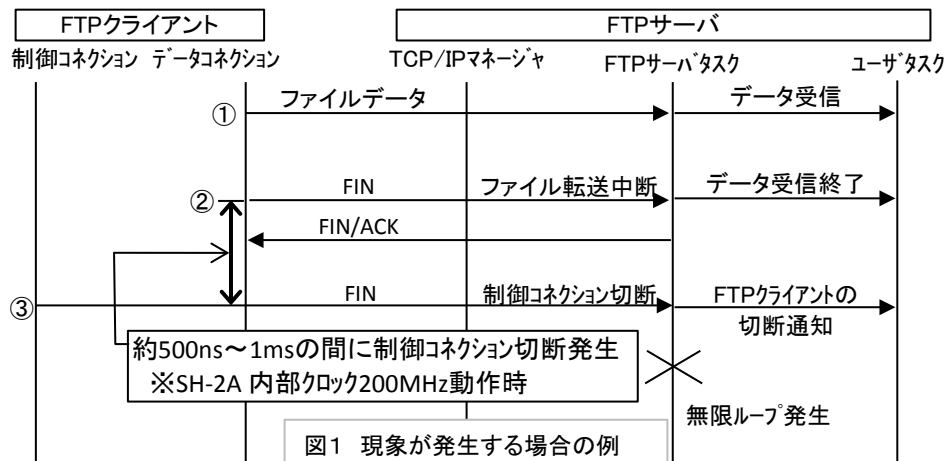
FTPクライアント

FTPサーバ

制御コネクション データコネクション

TCP/IPマネージャ

FTPサーバタスク

ユーザタスク

①

ファイルデータ

データ受信

②

FIN

ファイル転送中断

データ受信終了

FIN/ACK

③

FIN

制御コネクション切断

FTPクライアントの切断通知

約500ns～1msの間に制御コネクション切断発生
※SH-2A 内部クロック200MHz動作時

無限ループ発生

図1 現象が発生する場合の例